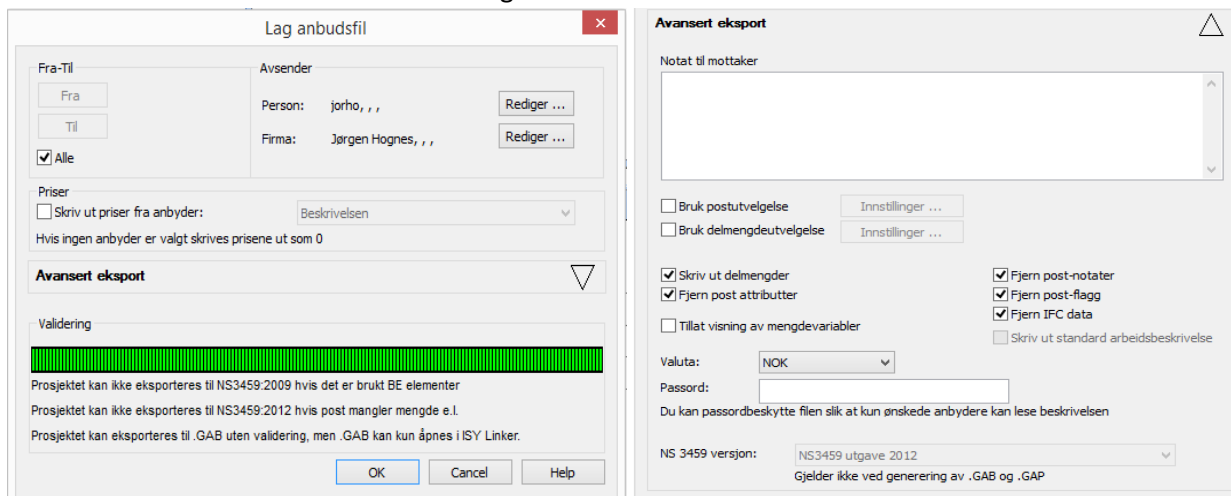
Lag anbudsfil

Fra-Til

Fra

Til

Alle

Avsender

Person: jorho, , ,

Rediger ...

Firma: Jørgen Hognes, , ,

Rediger ...

Priser

Skriv ut priser fra anbyder:

Beskrivelsen

Hvis ingen anbyder er valgt skrives prisene ut som 0

Avansert eksport

Validering

Prosjektet kan ikke eksporteres til NS3459:2009 hvis det er brukt BE elementer

Prosjektet kan ikke eksporteres til NS3459:2012 hvis post mangler mengde e.l.

Prosjektet kan eksporteres til .GAB uten validering, men .GAB kan kun åpnes i ISY Linker.

OK

Cancel

Help

Avansert eksport

Notat til mottaker

Bruk postutvelgelse

Innstillinger ...

Bruk delmengdeutvelgelse

Innstillinger ...

Skriv ut delmengder

Fjern post attributter

Tillat visning av mengdevariabler

Fjern post-notater

Fjern post-flagg

Fjern IFC data

Skriv ut standard arbeidsbeskrivelse

Valuta: NOK

Passord:

Du kan passordbeskytte filen slik at kun ønskede anbydere kan lese beskrivelsen

NS 3459 versjon: NS3459 utgave 2012

Gjelder ikke ved generering av .GAB og .GAP